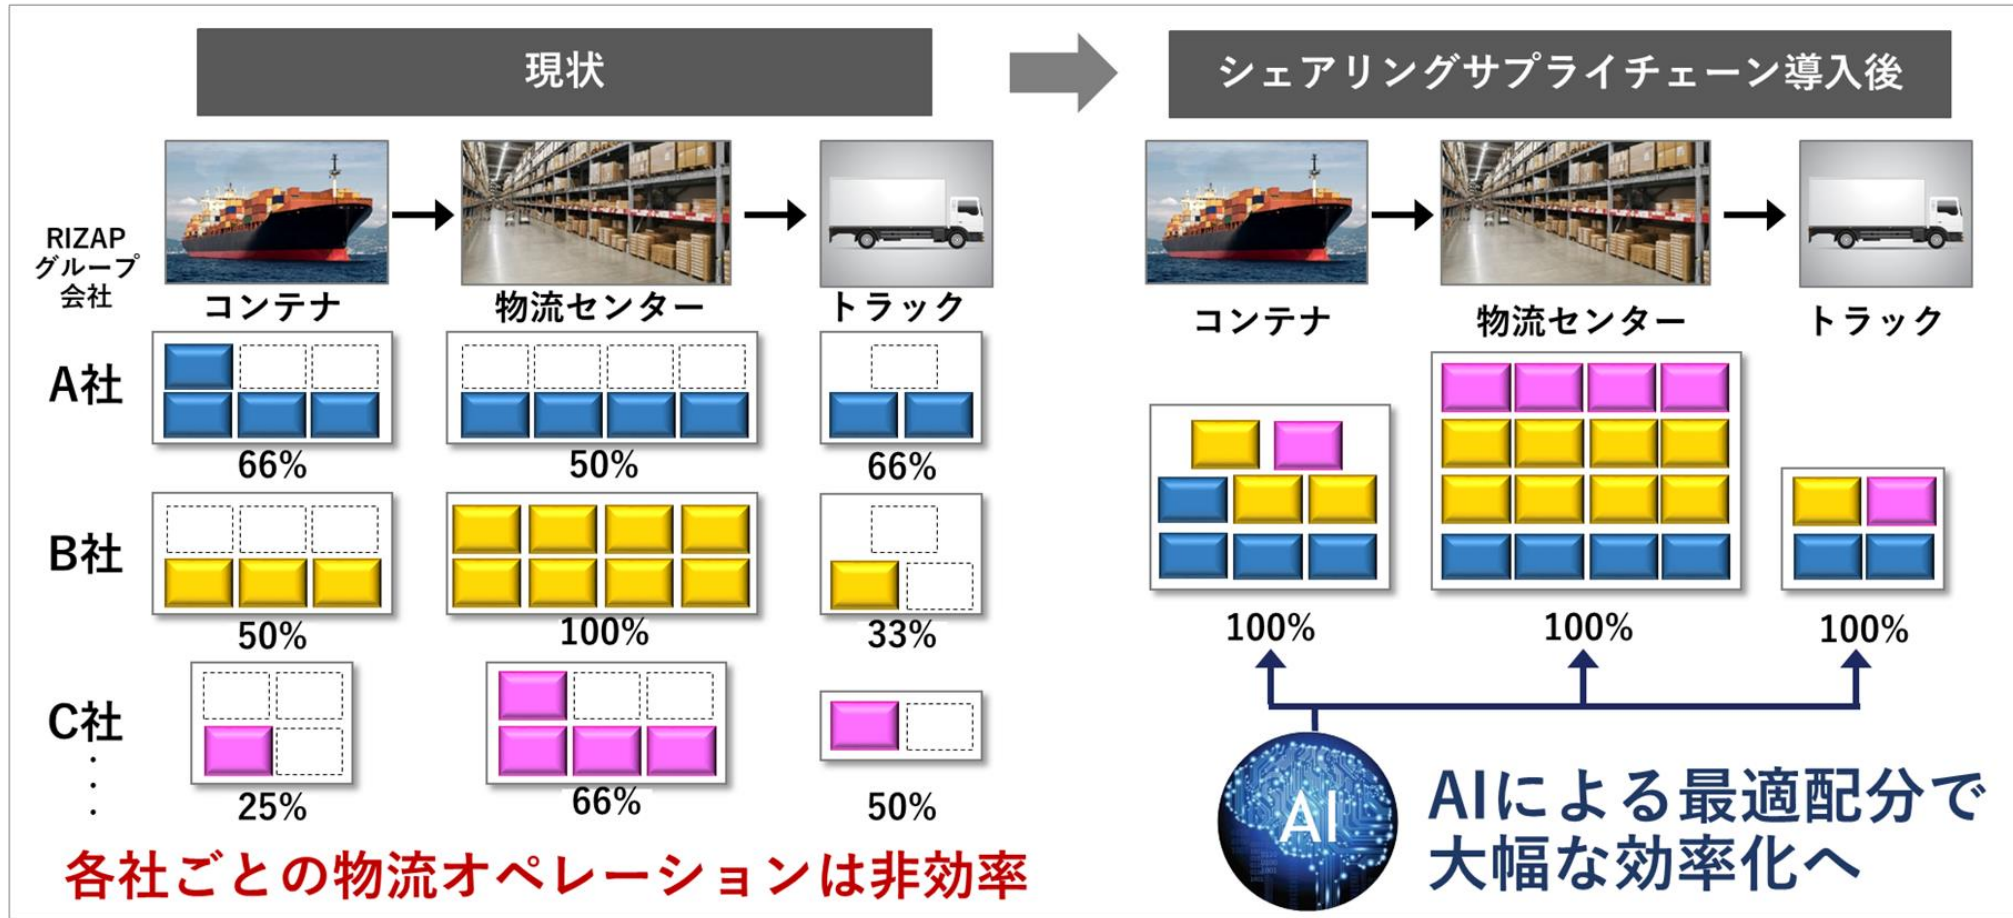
現状

シェアリングサプライチェーン導入後

RIZAP グループ 会社

コンテナ　物流センター　トラック

A社
66%　50%　66%

B社
50%　100%　33%

C社
25%　66%　50%

各社ごとの物流オペレーションは非効率

コンテナ　物流センター　トラック

100%　100%　100%

AI

AIによる最適配分で大幅な効率化へ